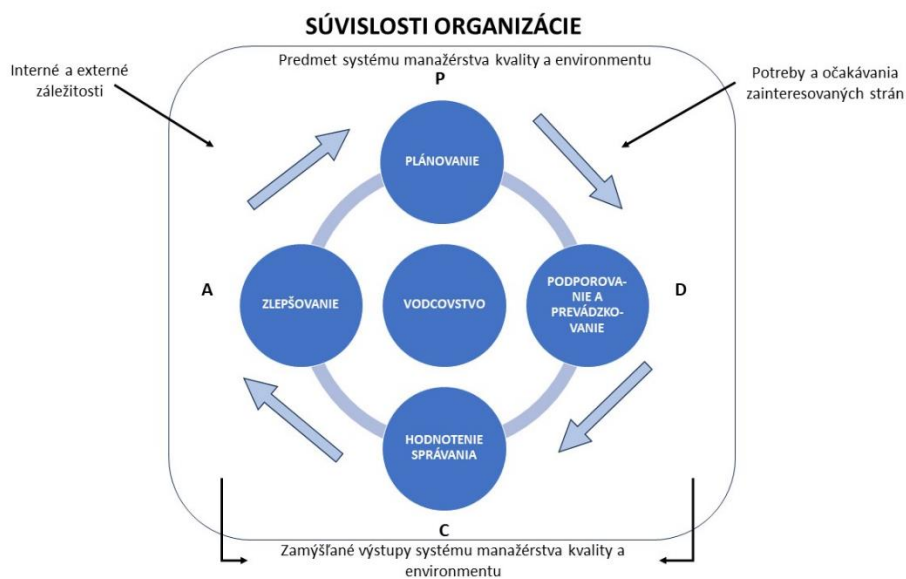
SÚVISLOSTI ORGANIZÁCIE

Predmet systému manažérstva kvality a environmentu

Interné a externé záležitosti

Potreby a očakávania zainteresovaných strán

P

PLÁNOVANIE

A

ZLEPŠOVANIE

VODCOVSTVO

PODPOROVANIE A PREVÁDZKOVANIE

D

HODNOTENIE SPRÁVANIA

C

Zamýšľané výstupy systému manažérstva kvality a environmentu